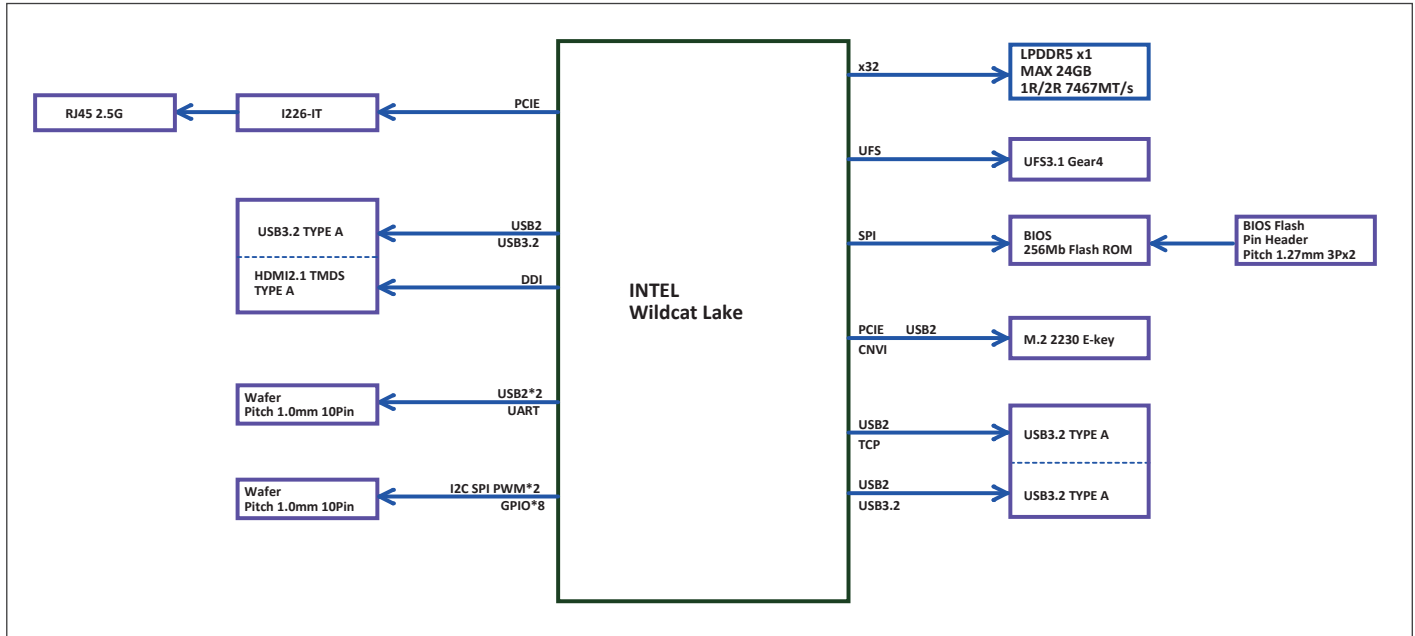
RJ45 2.5G

I226-IT

PCIE

USB3.2 TYPE A

HDMI2.1 TMDS TYPE A

USB2
USB3.2

DDI

Wafer
Pitch 1.0mm 10Pin

USB2*2
UART

Wafer
Pitch 1.0mm 10Pin

I2C SPI PWM*2
GPIO*8

INTEL
Wildcat Lake

x32

LPDDR5 x1
MAX 24GB
1R/2R 7467MT/s

UFS

UFS3.1 Gear4

SPI

BIOS
256Mb Flash ROM

BIOS Flash
Pin Header
Pitch 1.27mm 3Px2

PCIE USB2
CNVI

M.2 2230 E-key

USB2
TCP

USB3.2 TYPE A

USB2
USB3.2

USB3.2 TYPE A